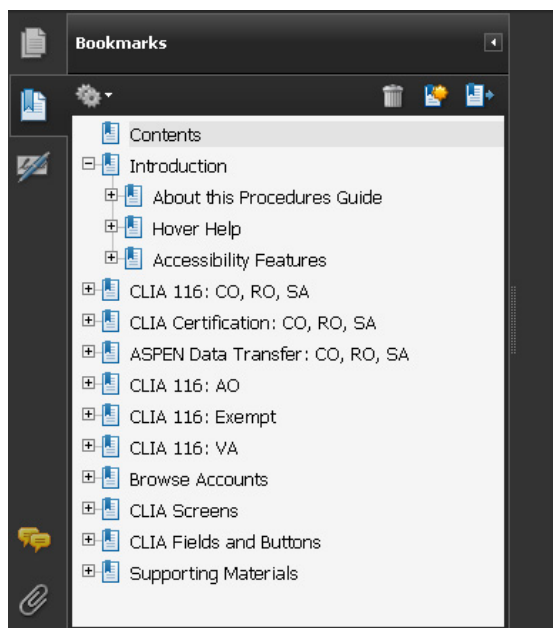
Bookmarks

Contents
Introduction
About this Procedures Guide
Hover Help
Accessibility Features
CLIA 116: CO, RO, SA
CLIA Certification: CO, RO, SA
ASPEN Data Transfer: CO, RO, SA
CLIA 116: AO
CLIA 116: Exempt
CLIA 116: VA
Browse Accounts
CLIA Screens
CLIA Fields and Buttons
Supporting Materials